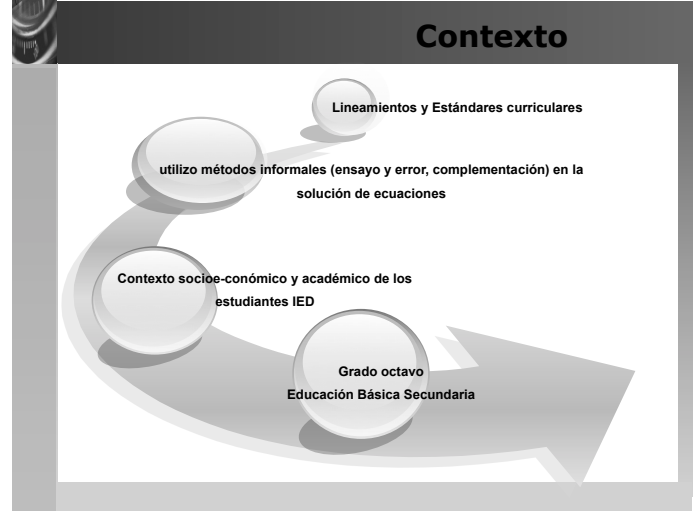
Contexto

Lineamientos y Estándares curriculares

utilizo métodos informales (ensayo y error, complementación) en la solución de ecuaciones

Contexto socioe-conómico y académico de los estudiantes IED

Grado octavo
Educación Básica Secundaria